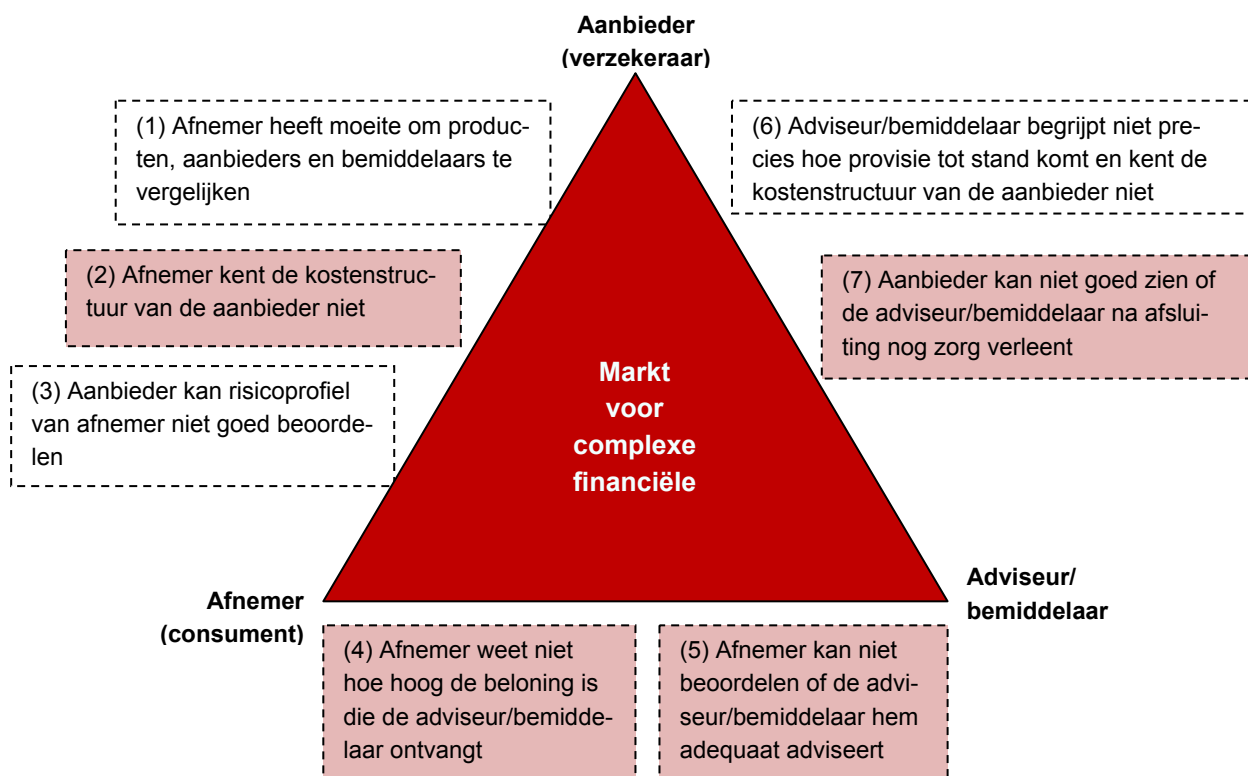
Aanbieder
(verzekeraar)

(1) Afnemer heeft moeite om producten, aanbieders en bemiddelaars te vergelijken

(6) Adviseur/bemiddelaar begrijpt niet precies hoe provisie tot stand komt en kent de kostenstructuur van de aanbieder niet

(2) Afnemer kent de kostenstructuur van de aanbieder niet

(7) Aanbieder kan niet goed zien of de adviseur/bemiddelaar na afsluiting nog zorg verleent

(3) Aanbieder kan risicoprofiel van afnemer niet goed beoordelen

Markt voor complexe financiële

Afnemer
(consument)

Adviseur/
bemiddelaar

(4) Afnemer weet niet hoe hoog de beloning is die de adviseur/bemiddelaar ontvangt

(5) Afnemer kan niet beoordelen of de adviseur/bemiddelaar hem adequaat adviseert